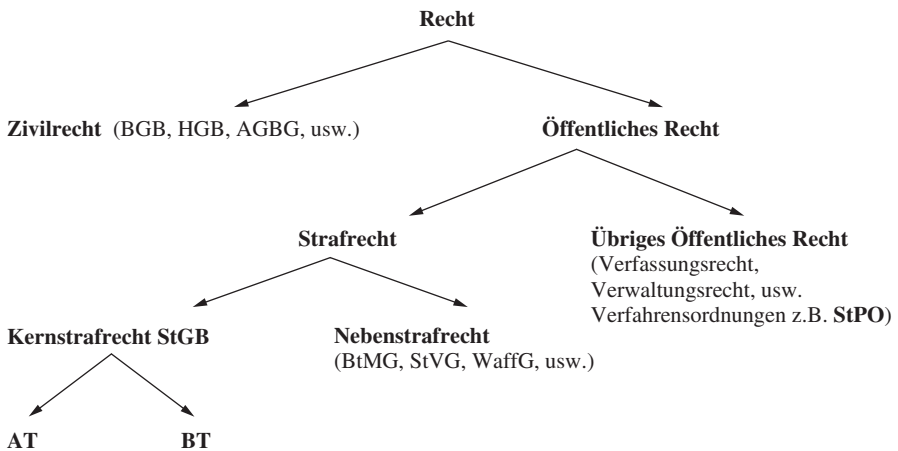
Recht

Zivilrecht (BGB, HGB, AGBG, usw.)

Öffentliches Recht

Strafrecht

Übriges Öffentliches Recht (Verfassungsrecht, Verwaltungsrecht, usw. Verfahrensordnungen z.B. StPO)

Kernstrafrecht StGB

Nebenstrafrecht (BtMG, StVG, WaffG, usw.)

AT

BT